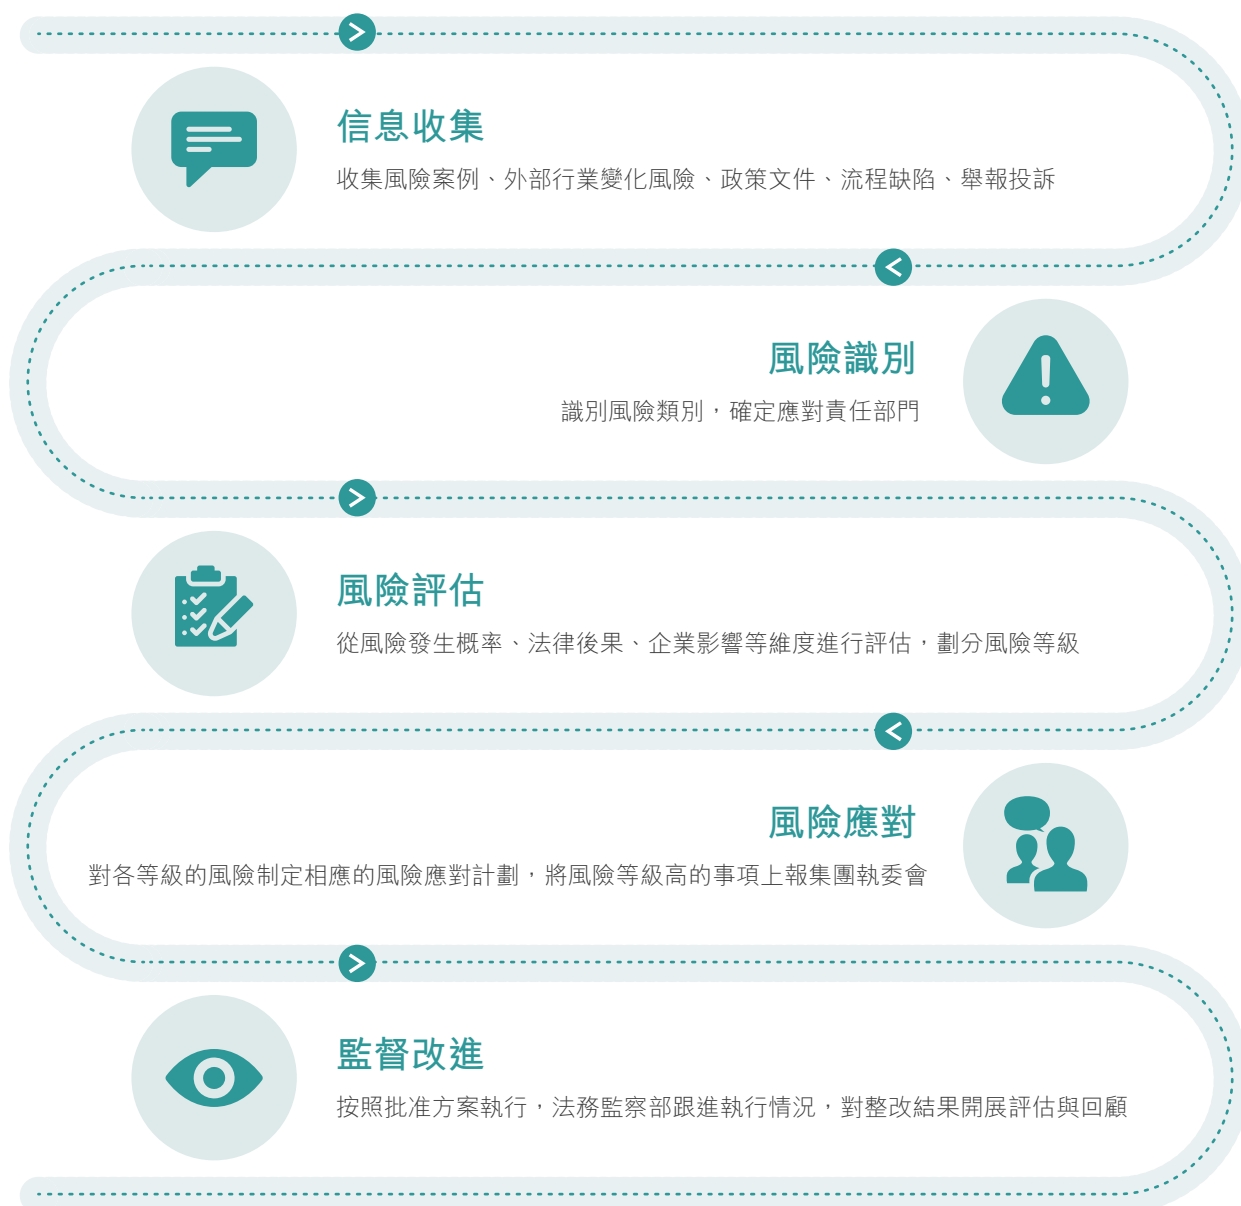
信息收集

收集風險案例、外部行業變化風險、政策文件、流程缺陷、舉報投訴

風險識別

識別風險類別，確定應對責任部門

風險評估

從風險發生概率、法律後果、企業影響等維度進行評估，劃分風險等級

風險應對

對各等級的風險制定相應的風險應對計劃，將風險等級高的事項上報集團執委會

監督改進

按照批准方案執行，法務監察部跟進執行情況，對整改結果開展評估與回顧